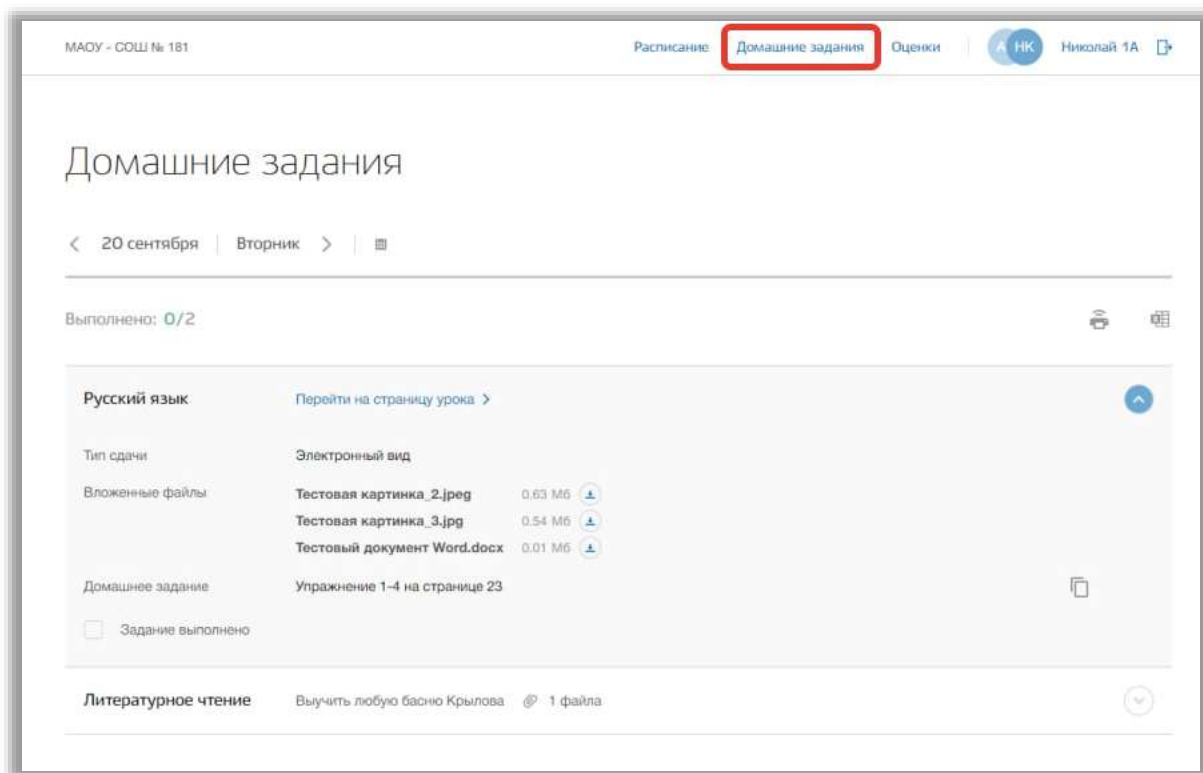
МАОУ - СОШ № 181

Расписание Домашние задания Оценки А НК Николай 1А

Домашние задания

< 20 сентября | Вторник >

Выполнено: 0/2

Русский язык Перейти на страницу урока >

Тип сдачи Электронный вид

Вложенные файлы Тестовая картинка_2.jpeg 0.63 Мб
Тестовая картинка_3.jpg 0.54 Мб
Тестовый документ Word.docx 0.01 Мб

Домашнее задание Упражнение 1-4 на странице 23

Задание выполнено

Литературное чтение Выучить любую басню Крылова 1 файла